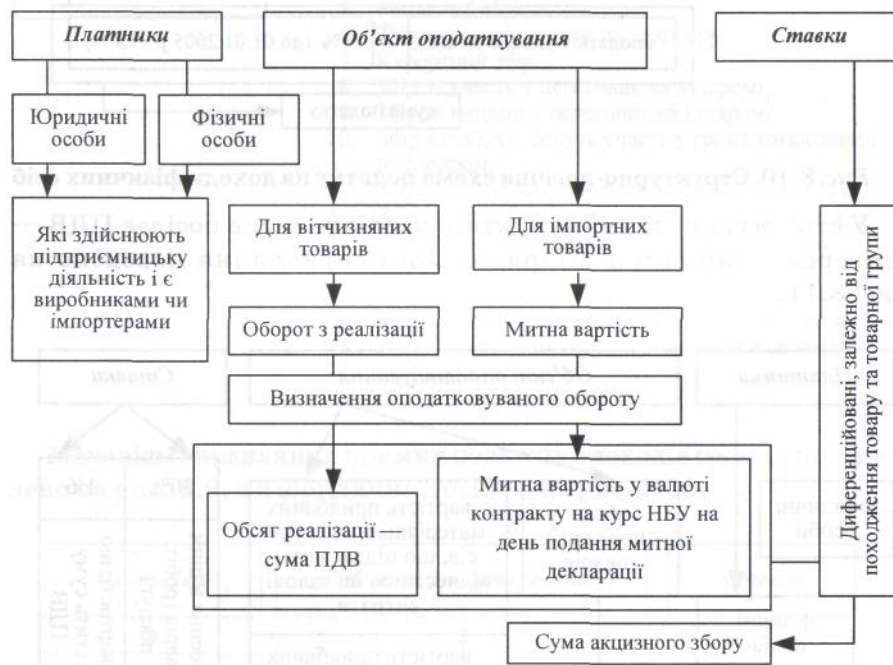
Платники

Об'єкт оподаткування

Ставки

Юридичні особи

Фізичні особи

Які здійснюють підприємницьку діяльність і є виробниками чи імпортерами

Для вітчизняних товарів

Для імпортних товарів

Оборот з реалізації

Митна вартість

Визначення оподатковуваного обороту

Обсяг реалізації – сума ПДВ

Митна вартість у валюті контракту на курс НБУ на день подання митної декларації

Сума акцизного збору

Диференційовані, залежно від походження товару та товарної групи